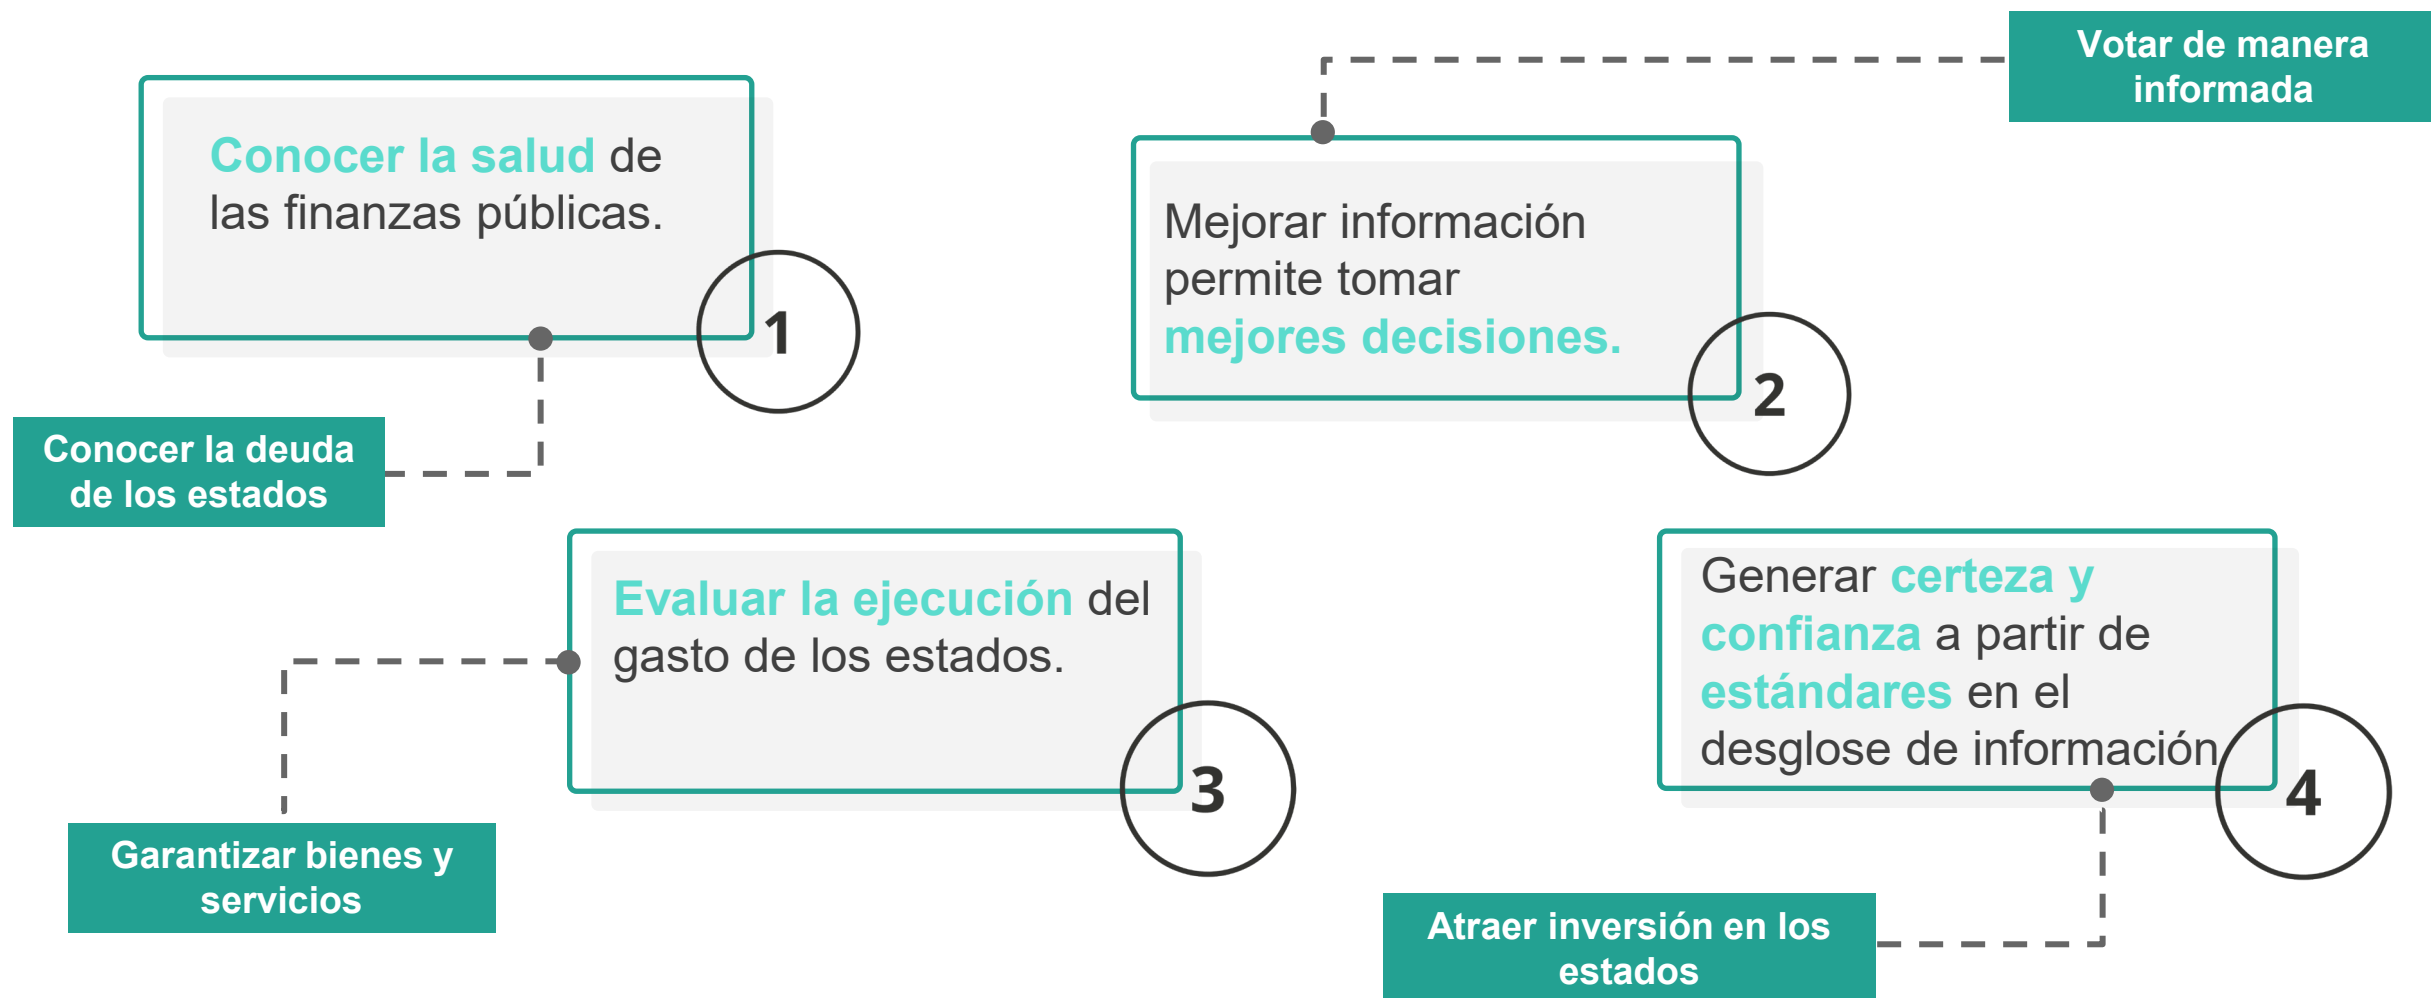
Conocer la salud de las finanzas públicas.

1

Conocer la deuda de los estados

Votar de manera informada

Mejorar información permite tomar mejores decisiones.

2

Evaluar la ejecución del gasto de los estados.

3

Garantizar bienes y servicios

Generar certeza y confianza a partir de estándares en el desglose de información

4

Atraer inversión en los estados